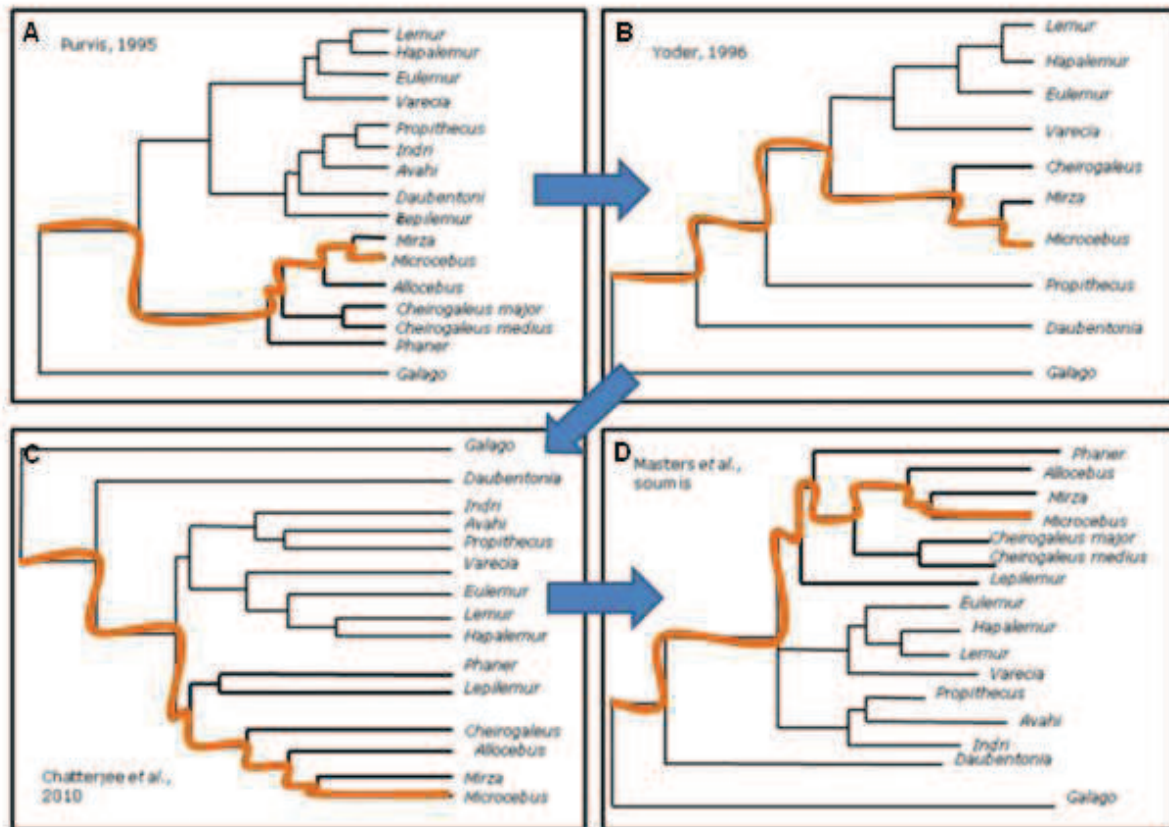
A
Purvis, 1995
Lemur
Hapalemur
Eulemur
Varecia
Propithecus
Indri
Avahi
Daubentoni
Bepilemur
Mirza
Microcebus
Allocebus
Cheirogaleus major
Cheirogaleus medius
Phaner
Galago

B
Yoder, 1996
Lemur
Hapalemur
Eulemur
Varecia
Cheirogaleus
Mirza
Microcebus
Propithecus
Daubentonia
Galago

C
Galago
Daubentonia
Indri
Avahi
Propithecus
Varecia
Eulemur
Lemur
Hapalemur
Phaner
Lepilemur
Cheirogaleus
Allocebus
Mirza
Microcebus
Chatterjee et al., 2010

D
Masters et al., soum is
Phaner
Allocebus
Mirza
Microcebus
Cheirogaleus major
Cheirogaleus medius
Lepilemur
Eulemur
Hapalemur
Lemur
Varecia
Propithecus
Avahi
Indri
Daubentonia
Galago